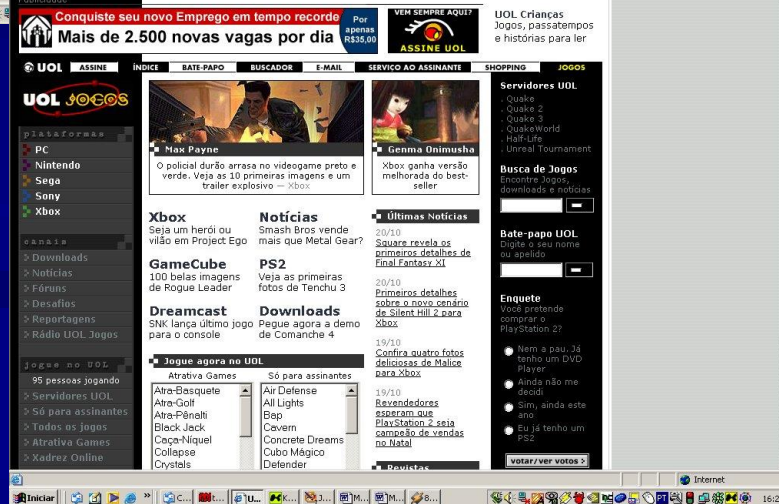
Publicidade

Conquiste seu novo Emprego em tempo recorde
Mais de 2.500 novas vagas por dia
Por apenas R$35,00

VEM SEMPRE AQUI?
ASSINE UOL

UOL Crianças
Jogos, passatempos e histórias para ler

UOL | ASSINE | ÍNDICE | BATE-PAPO | BUSCADOR | E-MAIL | SERVIÇO AO ASSINANTE | SHOPPING | JOGOS

UOL JOGOS

plataformas
PC
Nintendo
Sega
Sony
Xbox

canais
> Downloads
> Notícias
> Fóruns
> Desafios
> Reportagens
> Rádio UOL Jogos

jogos no UOL
95 pessoas jogando
> Servidores UOL
> Só para assinantes
> Todos os jogos
> Atrativa Games
> Xadrez Online

Max Payne
O policial durão arrasa no videogame preto e verde. Veja as 10 primeiras imagens e um trailer explosivo — Xbox

Genma Onimusha
Xbox ganha versão melhorada do best-seller

Xbox
Seja um herói ou vilão em Project Ego

Notícias
Smash Bros vende mais que Metal Gear?

GameCube
100 belas imagens de Rogue Leader

PS2
Veja as primeiras fotos de Tenchu 3

Dreamcast
SNK lança último jogo para o console

Downloads
Pegue agora a demo de Comanche 4

Jogue agora no UOL
Atrativa Games
Atra-Basquete
Atra-Golf
Atra-Pênalti
Black Jack
Caça-Níquel
Collapse
Crystals

Só para assinantes
Air Defense
All Lights
Bap
Cavern
Concrete Dreams
Cubo Mágico
Defender

Últimas Notícias
20/10
Square revela os primeiros detalhes de Final Fantasy XI

20/10
Primeiros detalhes sobre o novo cenário de Silent Hill 2 para Xbox

19/10
Confira quatro fotos deliciosas de Malice para Xbox

19/10
Revendedores esperam que PlayStation 2 seja campeão de vendas no Natal

Revistas

Servidores UOL
. Quake
. Quake 2
. Quake 3
. QuakeWorld
. Half-Life
. Unreal Tournament

Busca de Jogos
Encontre Jogos, downloads e notícias

Bate-papo UOL
Digite o seu nome ou apelido

Enquete
Você pretende comprar o PlayStation 2?
Nem a pau. Já tenho um DVD Player
Ainda não me decidi
Sim, ainda este ano
Eu já tenho um PS2
votar/ver votos >

Internet
Iniciar
16:2